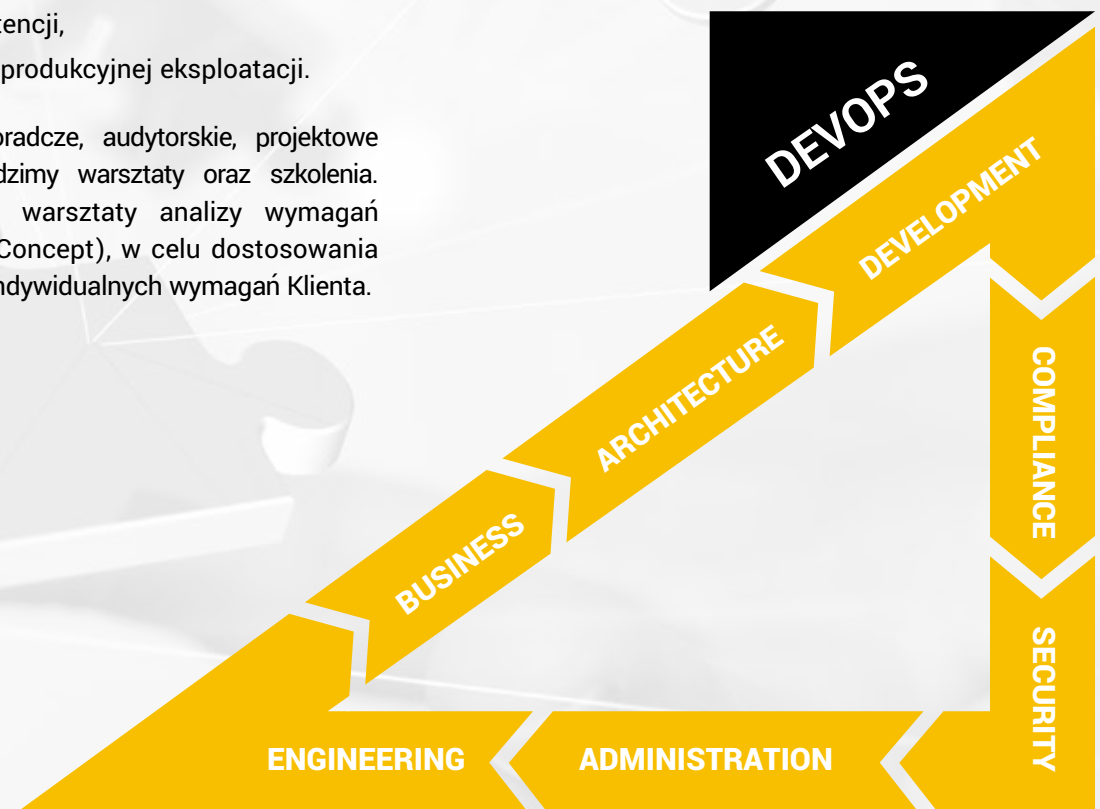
tencji,
produkcyjnej eksploatacji.

oradcze, audytorskie, projektowe dzimy warsztaty oraz szkolenia. warsztaty analizy wymagań Concept), w celu dostosowania ndywidualnych wymagań Klienta.

DEVOPS

DEVELOPMENT

ARCHITECTURE

BUSINESS

COMPLIANCE

SECURITY

ENGINEERING

ADMINISTRATION